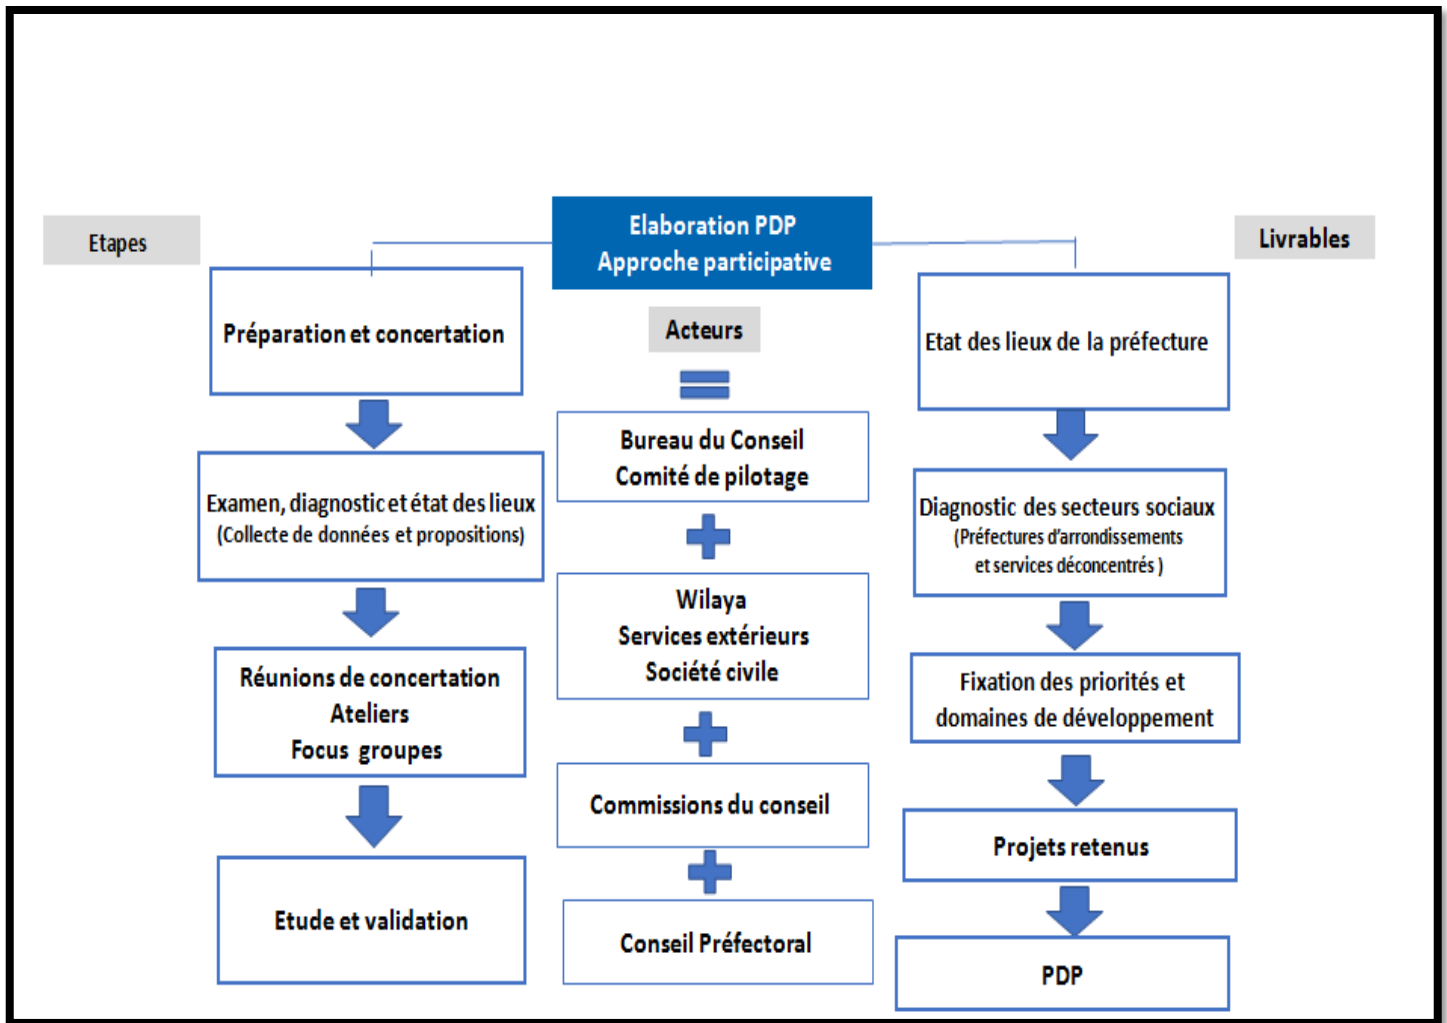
Elaboration PDP
Approche participative

Etapes

Préparation et concertation

Examen, diagnostic et état des lieux
(Collecte de données et propositions)

Réunions de concertation
Ateliers
Focus groupes

Etude et validation

Acteurs

Bureau du Conseil
Comité de pilotage

Wilaya
Services extérieurs
Société civile

Commissions du conseil

Conseil Préfectoral

Livrables

Etat des lieux de la préfecture

Diagnostic des secteurs sociaux
(Préfectures d'arrondissements et services déconcentrés )

Fixation des priorités et domaines de développement

Projets retenus

PDP